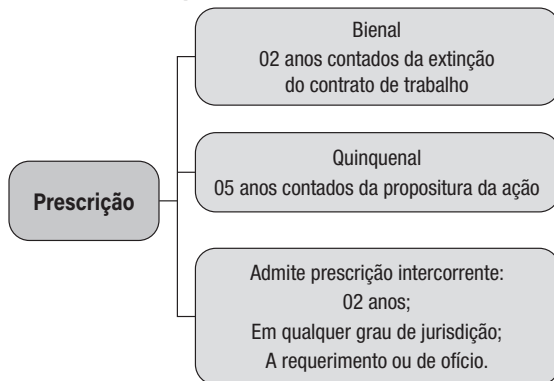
Prescrição

Bienal
02 anos contados da extinção do contrato de trabalho

Quinquenal
05 anos contados da propositura da ação

Admite prescrição intercorrente:
02 anos;
Em qualquer grau de jurisdição;
A requerimento ou de ofício.